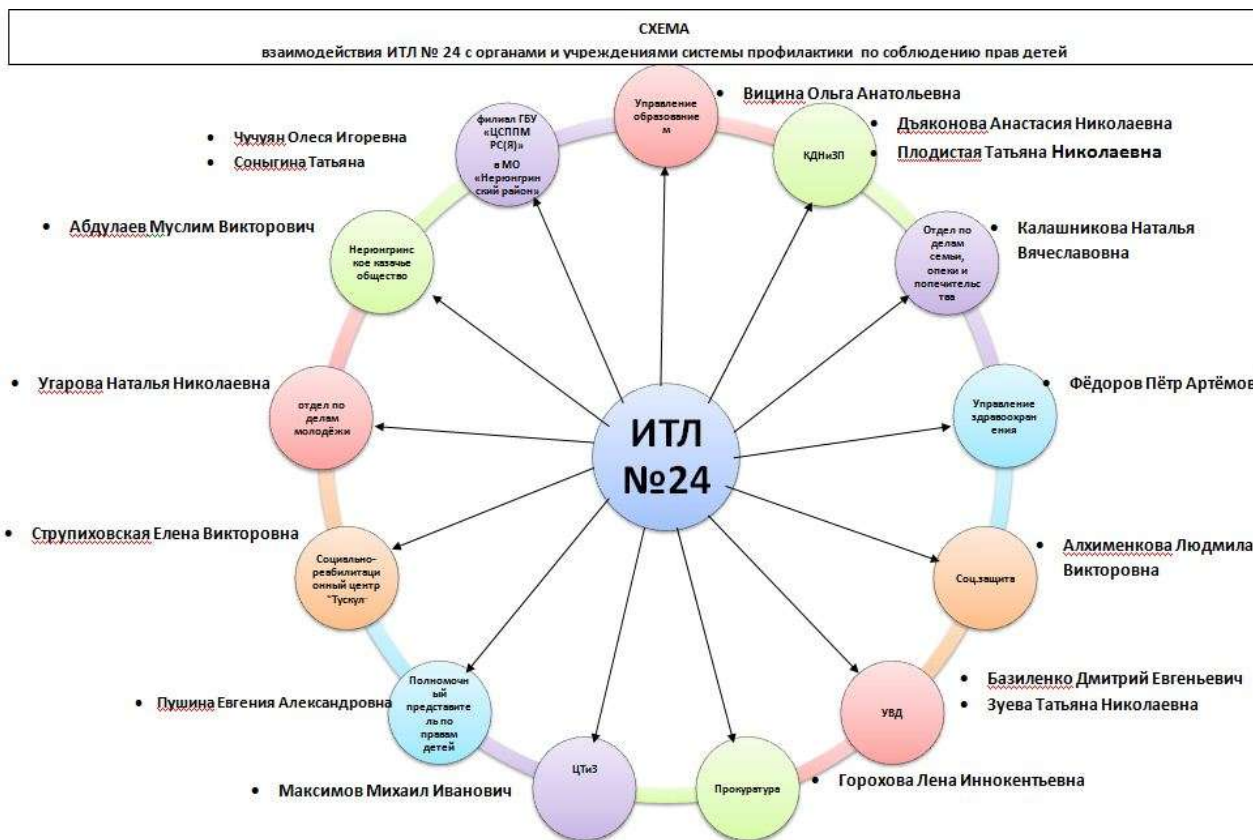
СХЕМА
взаимодействия ИТЛ № 24 с органами и учреждениями системы профилактики по соблюдению прав детей

ИТЛ №24

Управление образование м
• Вицина Ольга Анатольевна

КДНиЗП
• Дьяконова Анастасия Николаевна
• Плодистая Татьяна Николаевна

Отдел по делам семьи, опеки и попечительс тва
• Калашникова Наталья Вячеславовна

Управление здравоохран ения
• Фёдоров Пётр Артёмов

Соц.защита
• Алхименкова Людмила Викторовна

УВД
• Базиленко Дмитрий Евгеньевич
• Зуева Татьяна Николаевна

Прокуратура
• Горохова Лена Иннокентьевна

ЦТиЗ
• Максимов Михаил Иванович

Полномочн ый представите ль по правам детей
• Пушина Евгения Александровна

Социально-реабилитаци онный центр "Тускул"
• Струпиховская Елена Викторовна

отдел по делам молодёжи
• Угарова Наталья Николаевна

Нерюнгринс кое казачье общество
• Абдулаев Муслим Викторович

филиал ГБУ «ЦСППМ РС(Я)» в МО «Нерюнгрин ский район»
• Чучуян Олеся Игоревна
• Соныгина Татьяна